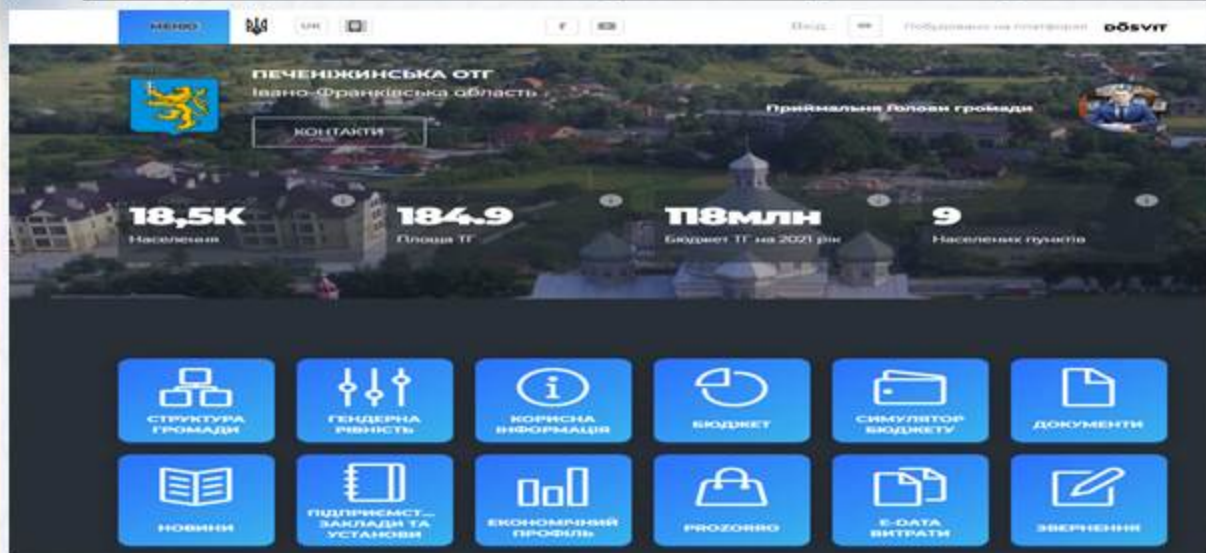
МЕНЮ UK Вхід Побудовано на платформі DOSVIT

ПЕЧЕНІЖИНСЬКА ОТГ
Івано-Франківська область

КОНТАКТИ

Приймальня Голови громади

18,5K
Населення

184.9
Площа ТГ

118млн
Бюджет ТГ на 2021 рік

9
Населених пунктів

СТРУКТУРА ГРОМАДИ

ГЕНДЕРНА РІВНІСТЬ

КОРИСНА ІНФОРМАЦІЯ

БЮДЖЕТ

СИМУЛЯТОР БЮДЖЕТУ

ДОКУМЕНТИ

НОВИНИ

ПІДПРИЄМСТ... ЗАКЛАДИ ТА УСТАНОВИ

ЕКОНОМІЧНИЙ ПРОФІЛЬ

PROZORRO

E-DATA ВИТРАТИ

ЗВЕРНЕННЯ